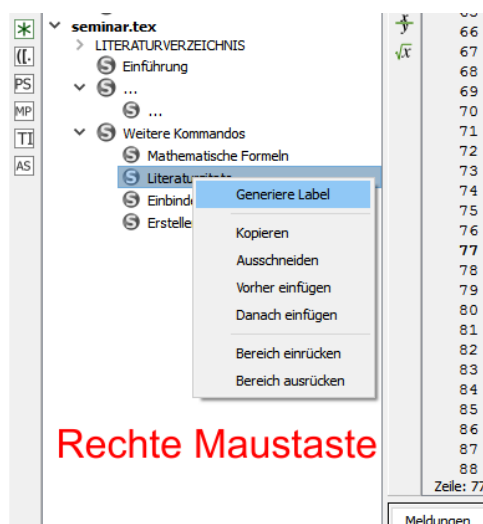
seminar.tex
LITERATURVERZEICHNIS
Einführung
...
...
Weitere Kommandos
Mathematische Formeln
Literaturzitate
Einbinde
Erstelle

Generiere Label
Kopieren
Ausschneiden
Vorher einfügen
Danach einfügen
Bereich einrücken
Bereich ausrücken

Rechte Maustaste

PS
MP
TI
AS

$\sqrt{x}$

66
67
68
69
70
71
72
73
74
75
76
77
78
79
80
81
82
83
84
85
86
87
88
Zeile: 7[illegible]

Meldungen